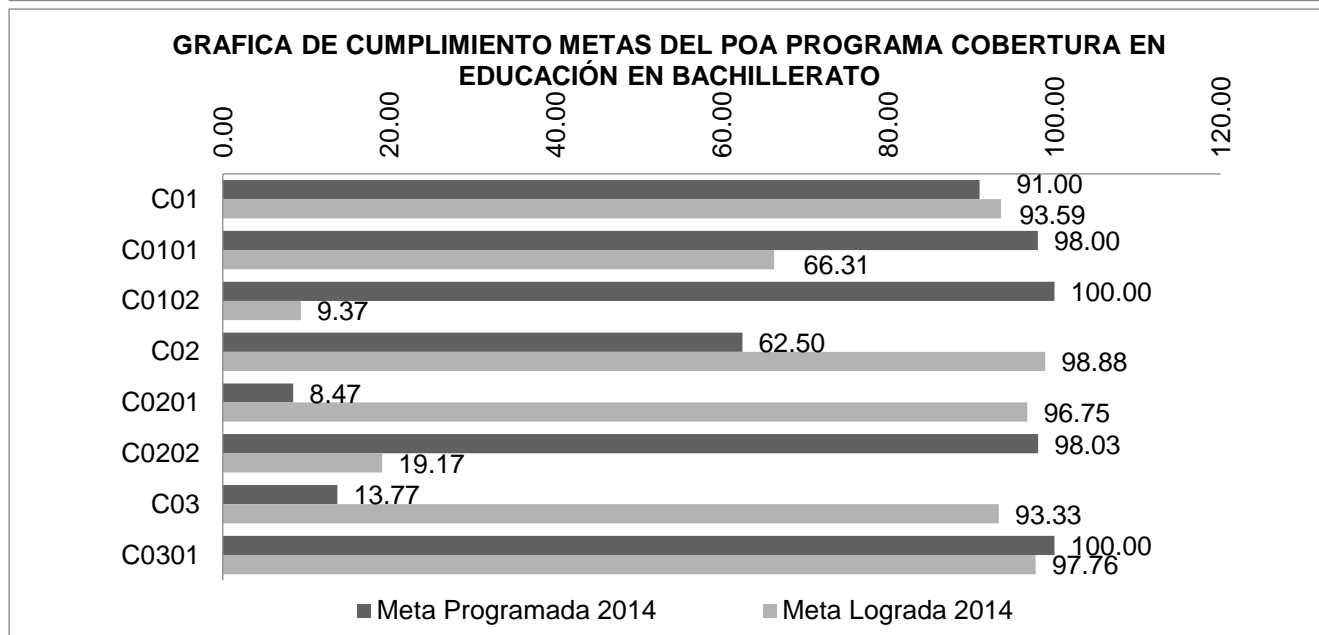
GRAFICA DE CUMPLIMIENTO METAS DEL POA PROGRAMA COBERTURA EN EDUCACIÓN EN BACHILLERATO

0.00
20.00
40.00
60.00
80.00
100.00
120.00

C01
91.00
93.59

C0101
98.00
66.31

C0102
100.00
9.37

C02
62.50
98.88

C0201
8.47
96.75

C0202
98.03
19.17

C03
13.77
93.33

C0301
100.00
97.76

Meta Programada 2014
Meta Lograda 2014